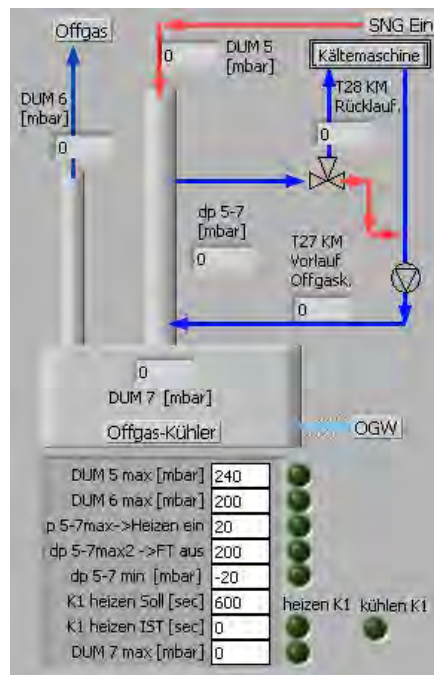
SNG Ein

Offgas

0

DUM 5 [mbar]

Kältemaschine

DUM 6 [mbar]

T28 KM Rücklauf.

0

0

dp 5-7 [mbar]

0

T27 KM Vorlauf Offgask.

0

0

DUM 7 [mbar]

Offgas-Kühler

OGW

| | |
|---|---|
| DUM 5 max [mbar] | 240 |
| DUM 6 max [mbar] | 200 |
| p 5-7max->Heizen ein | 20 |
| dp 5-7max2 ->FT aus | 200 |
| dp 5-7 min [mbar] | -20 |
| K1 heizen Soll [sec] | 600 |
| K1 heizen IST [sec] | 0 |
| DUM 7 max [mbar] | 0 |

heizen K1

kühlen K1